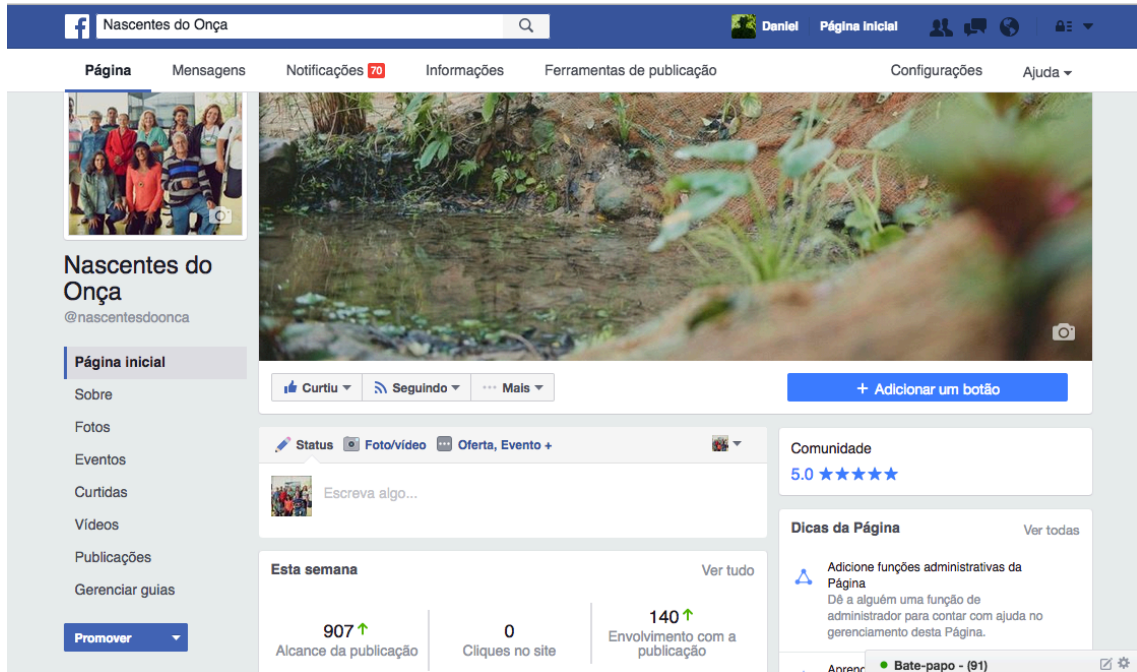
Nascentes do Onça

Daniel Página inicial

Página Mensagens Notificações 70 Informações Ferramentas de publicação Configurações Ajuda

Nascentes do Onça
@nascentesdoonca

Página inicial
Sobre
Fotos
Eventos
Curtidas
Vídeos
Publicações
Gerenciar guias

Promover

Curtiu Seguindo Mais

+ Adicionar um botão

Status Foto/vídeo Oferta, Evento +

Escreva algo...

Esta semana Ver tudo

| 907 | 0 | 140 |
|---|---|---|
| Alcance da publicação | Cliques no site | Envolvimento com a publicação |

Comunidade
5.0 ★★★★★

Dicas da Página Ver todas

Adicione funções administrativas da Página
Dê a alguém uma função de administrador para contar com ajuda no gerenciamento desta Página.

Apren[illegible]

Bate-papo - (91)